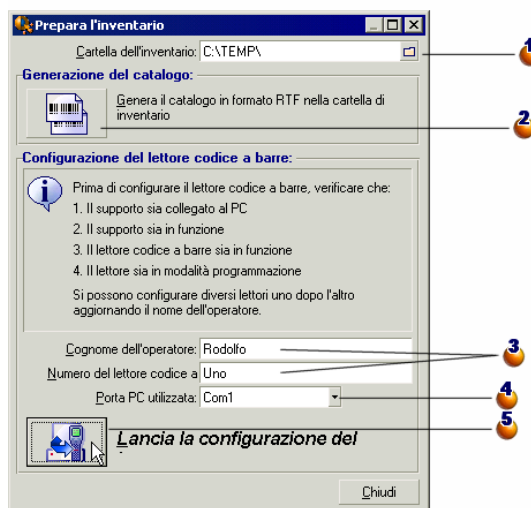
Prepara l'inventario

Cartella dell'inventario: C:\TEMP\

Generazione del catalogo:

Genera il catalogo in formato RTF nella cartella di inventario

Configurazione del lettore codice a barre:

Prima di configurare il lettore codice a barre, verificare che:
1. Il supporto sia collegato al PC
2. Il supporto sia in funzione
3. Il lettore codice a barre sia in funzione
4. Il lettore sia in modalità programmazione

Si possono configurare diversi lettori uno dopo l'altro aggiornando il nome dell'operatore.

Cognome dell'operatore: Rodolfo
Numero del lettore codice a Uno
Porta PC utilizzata: Com1

Lancia la configurazione del

Chiudi

1
2
3
4
5